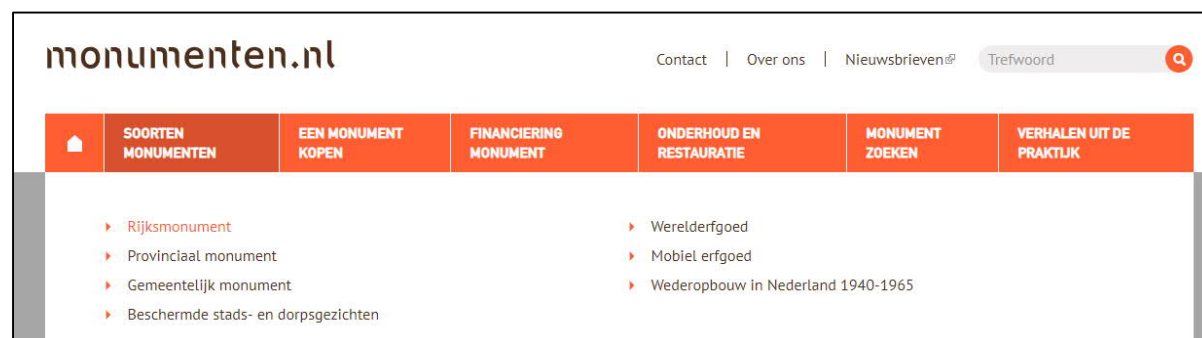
monumenten.nl

Contact | Over ons | Nieuwsbrieven

Trefwoord

SOORTEN MONUMENTEN

EEN MONUMENT KOPEN

FINANCIERING MONUMENT

ONDERHOUD EN RESTAURATIE

MONUMENT ZOEKEN

VERHALEN UIT DE PRAKTIJK

Rijksmonument

Provinciaal monument

Gemeentelijk monument

Beschermde stads- en dorpsgezichten

Werelderfgoed

Mobiel erfgoed

Wederopbouw in Nederland 1940-1965